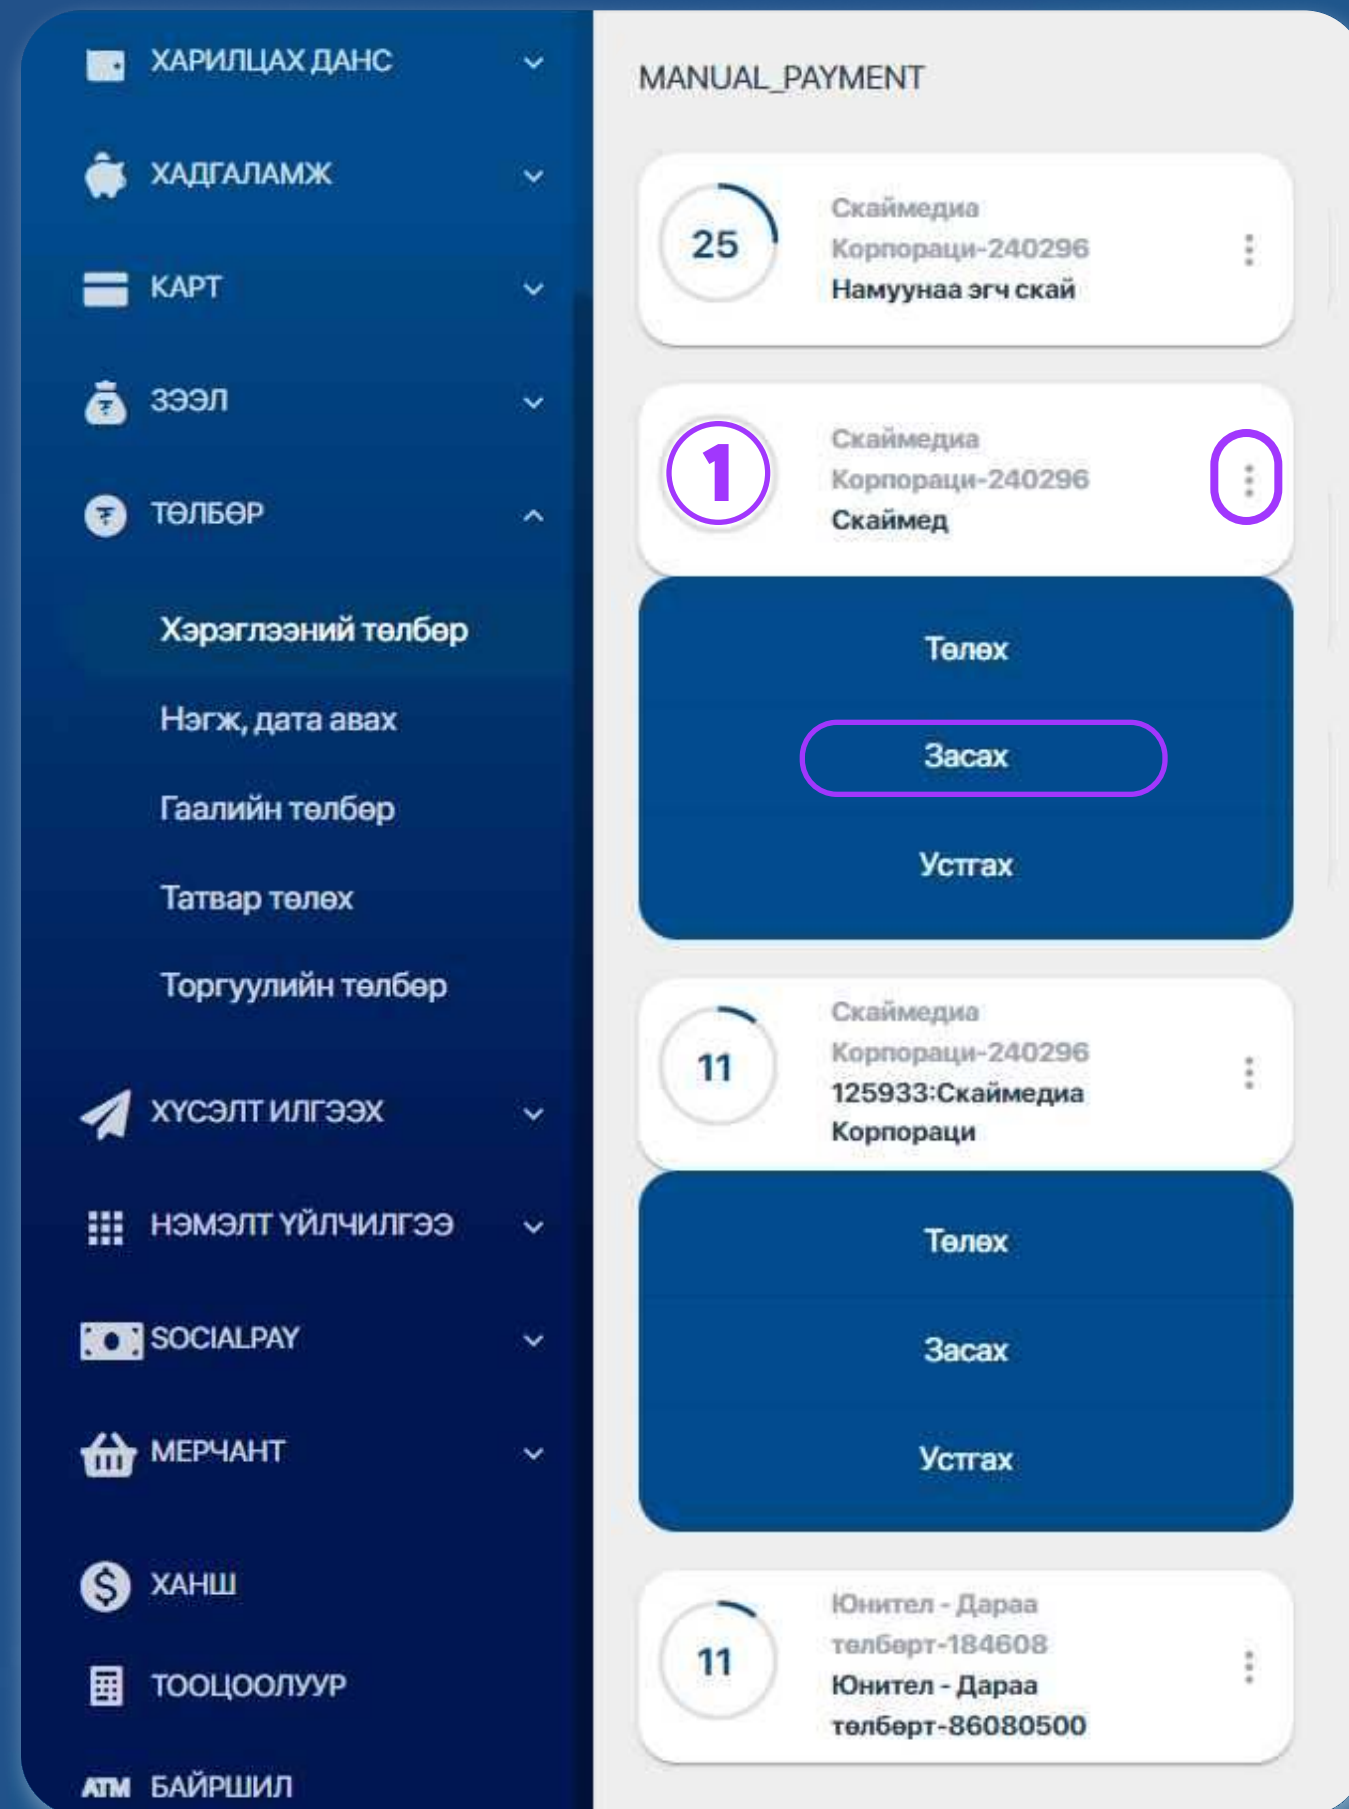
ХАРИЛЦАХ ДАНС
ХАДГАЛАМЖ
КАРТ
ЗЭЭЛ
ТӨЛБӨР
Хэрэглээний төлбөр
Нэгж, дата авах
Гаалийн төлбөр
Татвар төлөх
Торгуулийн төлбөр
ХҮСЭЛТ ИЛГЭЭХ
НЭМЭЛТ ҮЙЛЧИЛГЭЭ
SOCIALPAY
МЕРЧАНТ
ХАНШ
ТООЦООЛУУР
ATM БАЙРШИЛ

MANUAL_PAYMENT

25
Скаймедиа Корпораци-240296
Намуунаа эгч скай

1
Скаймедиа Корпораци-240296
Скаймед

Төлөх
Засах
Устгах

11
Скаймедиа Корпораци-240296
125933:Скаймедиа Корпораци

Төлөх
Засах
Устгах

11
Юнител - Дараа төлбөрт-184608
Юнител - Дараа төлбөрт-86080500